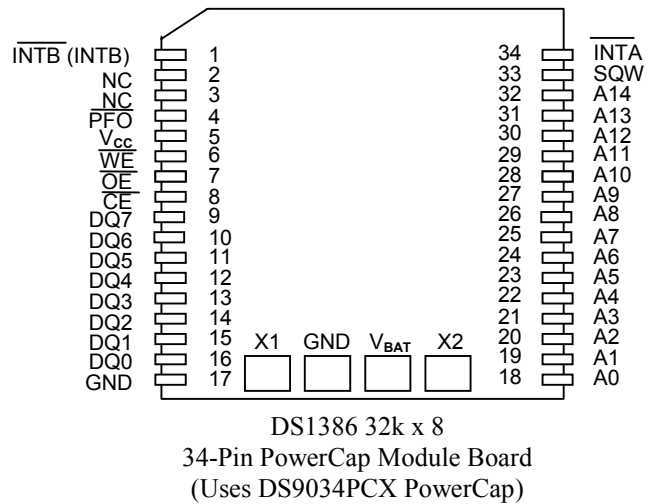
$\overline{INTB}$ (INTB) 1
NC 2
NC 3
$\overline{PFO}$ 4
$V_{CC}$ 5
$\overline{WE}$ 6
$\overline{OE}$ 7
$\overline{CE}$ 8
DQ7 9
DQ6 10
DQ5 11
DQ4 12
DQ3 13
DQ2 14
DQ1 15
DQ0 16
GND 17

34 $\overline{INTA}$
33 SQW
32 A14
31 A13
30 A12
29 A11
28 A10
27 A9
26 A8
25 A7
24 A6
23 A5
22 A4
21 A3
20 A2
19 A1
18 A0

X1 GND $V_{BAT}$ X2

DS1386 32k x 8
34-Pin PowerCap Module Board
(Uses DS9034PCX PowerCap)